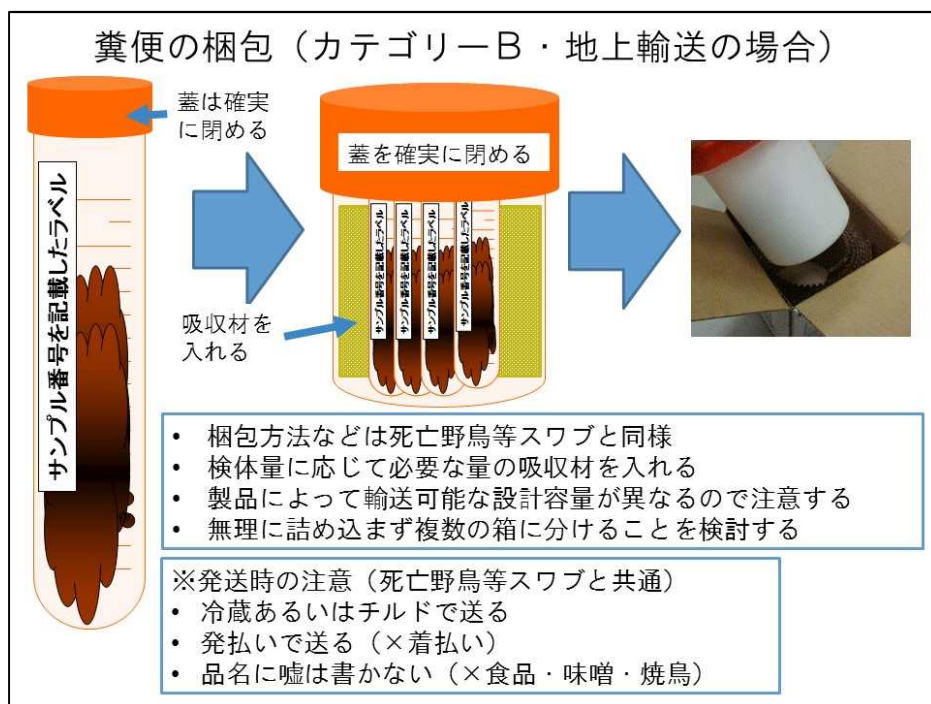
糞便の梱包（カテゴリーB・地上輸送の場合）

蓋は確実に閉める

サンプル番号を記載したラベル

蓋を確実に閉める

サンプル番号を記載したラベル

サンプル番号を記載したラベル

サンプル番号を記載したラベル

サンプル番号を記載したラベル

吸収材を入れる

• 梱包方法などは死亡野鳥等スワブと同様
• 検体量に応じて必要な量の吸収材を入れる
• 製品によって輸送可能な設計容量が異なるので注意する
• 無理に詰め込まず複数の箱に分けることを検討する

※発送時の注意（死亡野鳥等スワブと共通）
• 冷蔵あるいはチルドで送る
• 発払いで送る（×着払い）
• 品名に嘘は書かない（×食品・味噌・焼鳥）